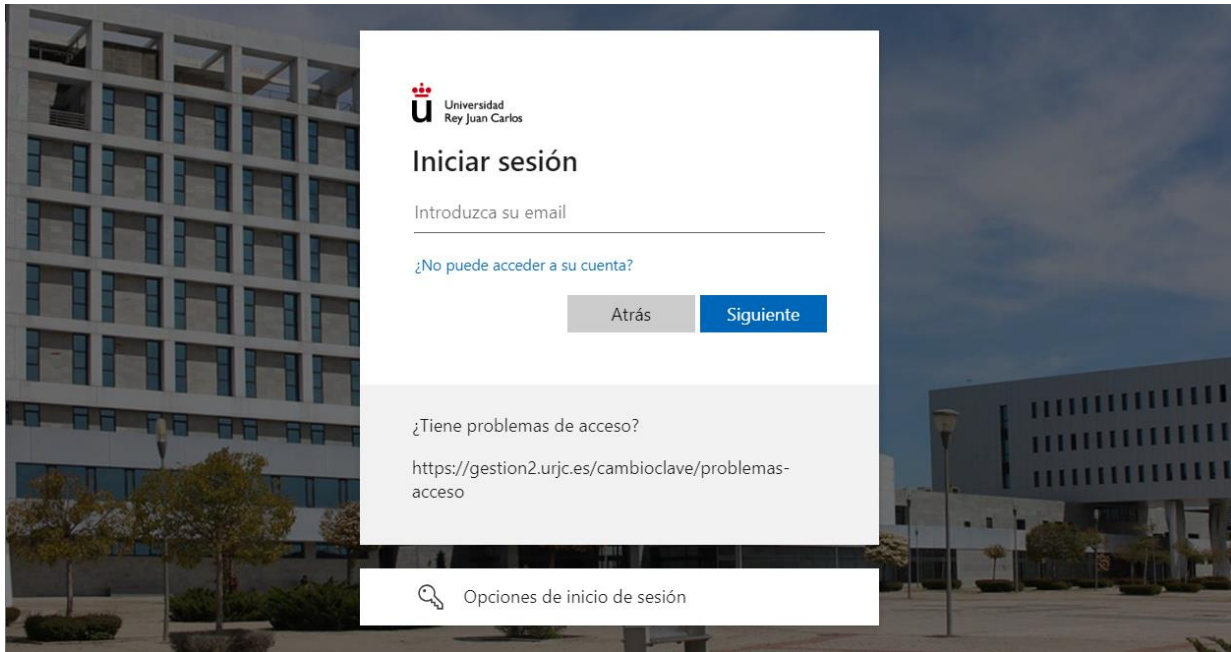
Universidad
Rey Juan Carlos

Iniciar sesión

Introduzca su email

¿No puede acceder a su cuenta?

Atrás
Siguiente

¿Tiene problemas de acceso?

https://gestion2.urjc.es/cambioclave/problemas-acceso

Opciones de inicio de sesión